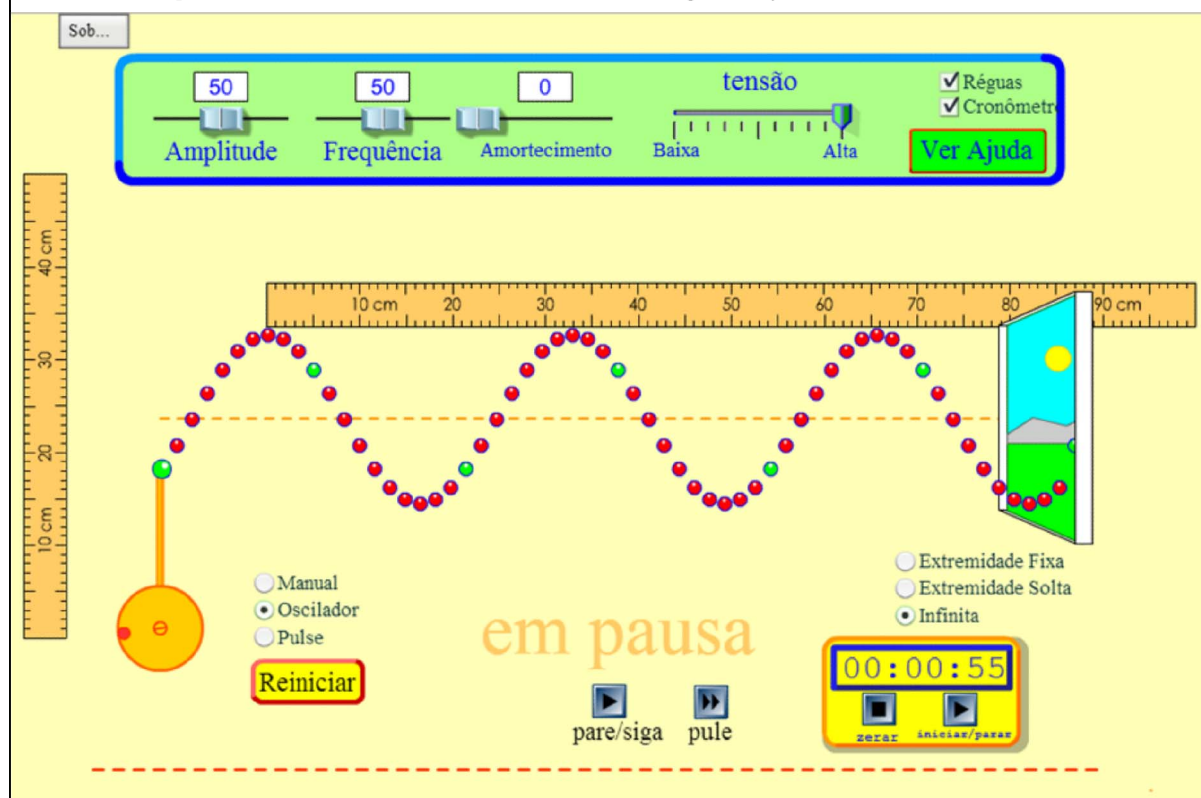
Sob...

50
Amplitude

50
Frequência

0
Amortecimento

tensão
Baixa
Alta

Réguas
Cronômetr

Ver Ajuda

40 cm
30
20
10 cm

10 cm
20
30
40
50
60
70
80
90 cm

Manual
Oscilador
Pulse

Reiniciar

em pausa

pare/siga
pule

Extremidade Fixa
Extremidade Solta
Infinita

00:00:55
zerar
iniciar/parar